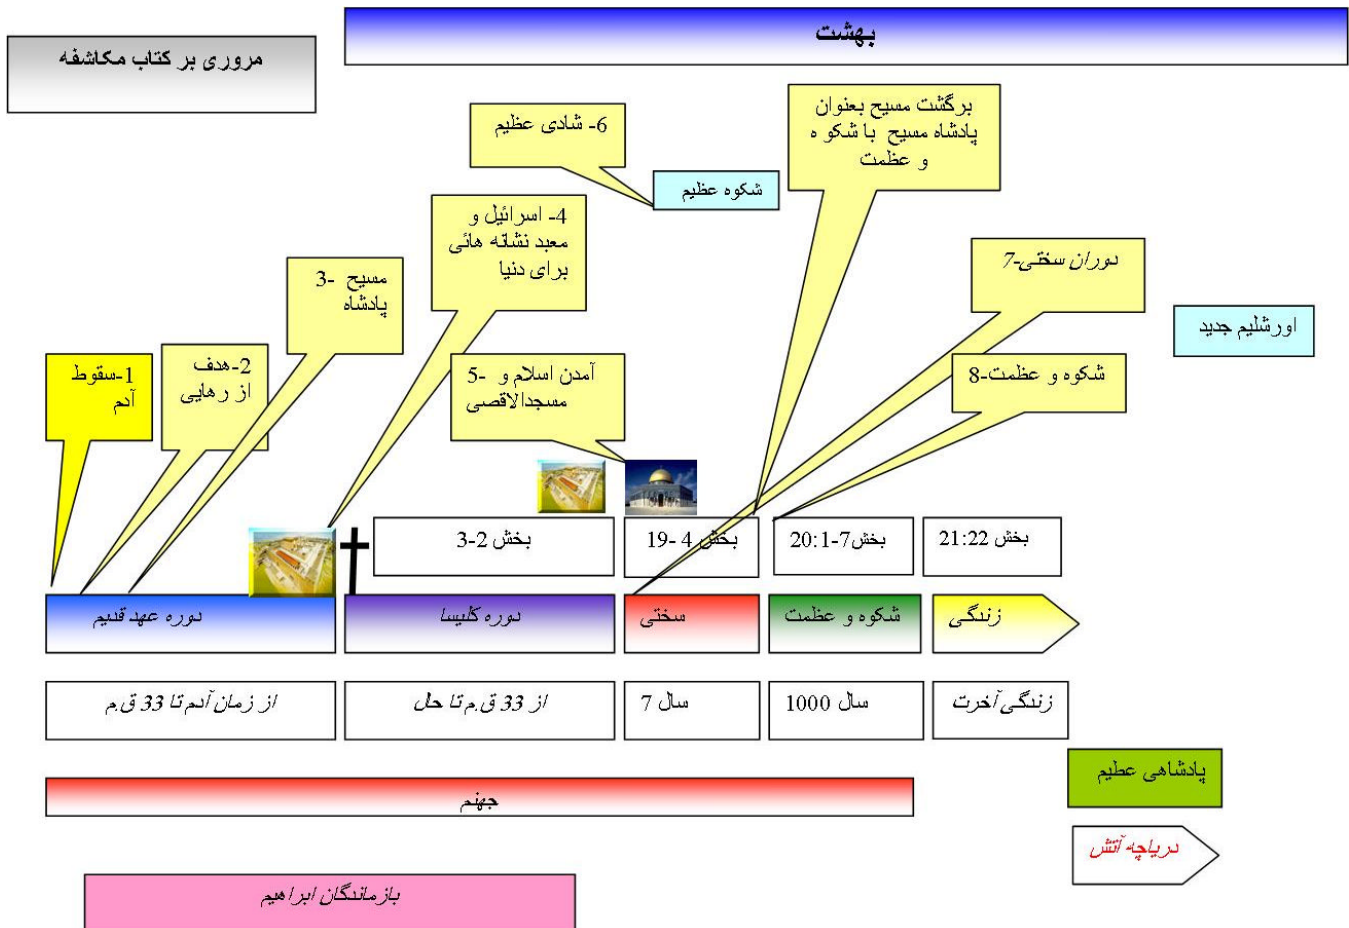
مروری بر کتاب مکاشفه

بهشت

6- شادی عظیم

شکوه عظیم

برگشت مسیح بعنوان پادشاه مسیح با شکوه و عظمت

4- اسرائیل و معبد نشانه هائی برای دنیا

3- مسیح پادشاه

7-دوران سختی

اورشلیم جدید

2-هدف از رهایی

1-سقوط آدم

5- آمدن اسلام و مسجدالاقصی

8-شکوه و عظمت

بخش 2-3

بخش 4 -19

بخش7-20:1

بخش 21:22

دوره عهد قدیم

دوره کلیسا

سختی

شکوه و عظمت

زندگی

از زمان آدم تا 33 ق.م

از 33 ق.م تا حال

7 سال

1000 سال

زندگی آخرت

پادشاهی عظیم

جهنم

دریاچه آتش

بازماندگان ابراهیم